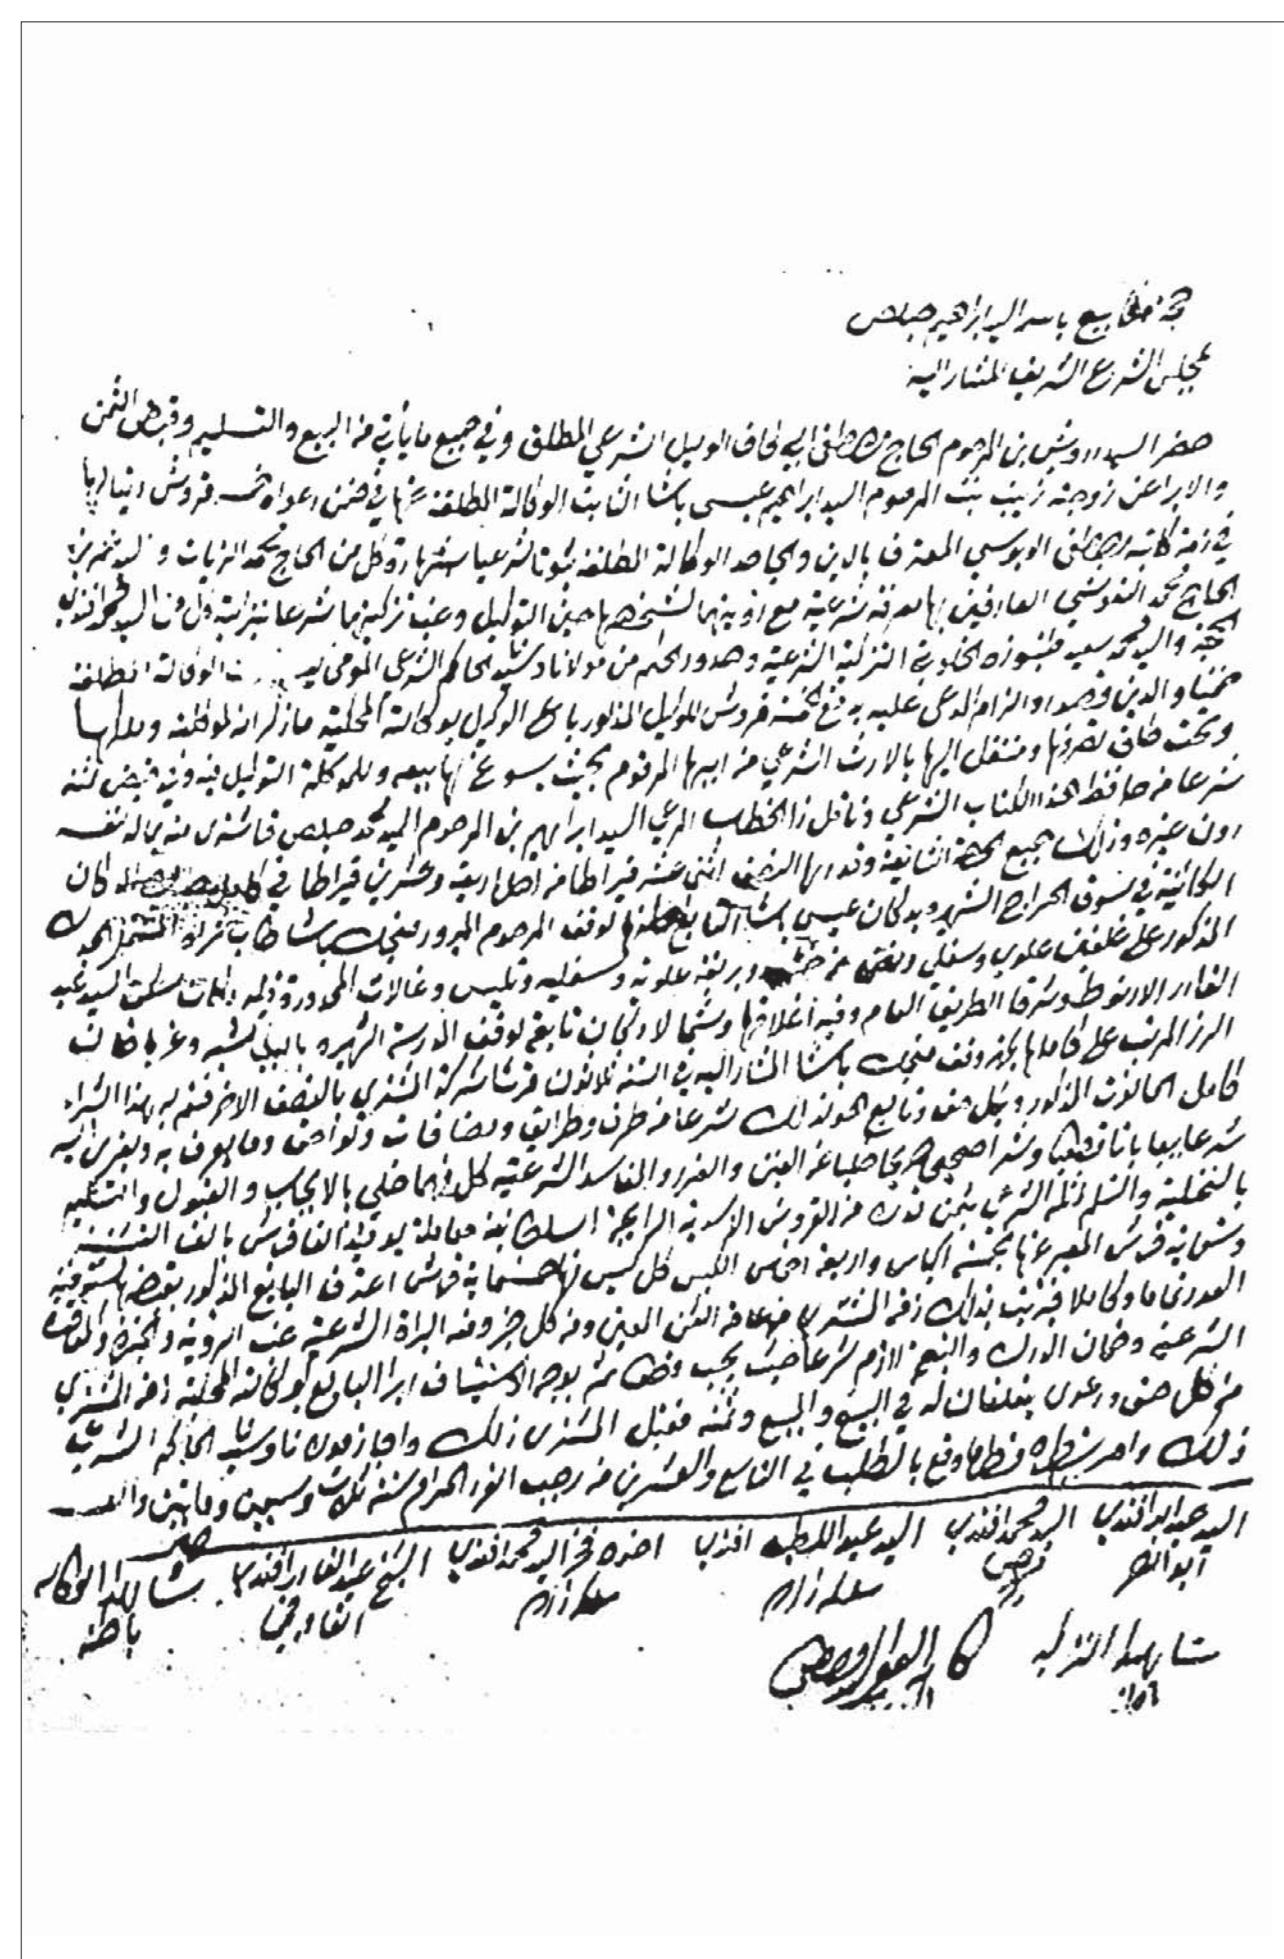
حجة مبايع باسم السيد ابراهيم جلبي
بمجلس الشرع الشريف المنشار اليه

حضر السيد درويش بن المرحوم الحاج مصطفى الوكيل الشرعي المطلق في جميع ما يأتي من البيع والتسليم وقبض الثمن والابراء عن زوجته زينب بنت المرحوم السيد ابراهيم عيسى بكباشي ثابت الوكالة المطلقة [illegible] فروش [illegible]
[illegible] مصطفى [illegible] المعروف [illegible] الوكالة المطلقة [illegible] الحاج محمد الزيات و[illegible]
الحاج محمد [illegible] العارفين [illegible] الشرعية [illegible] التوكيل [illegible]
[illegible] والسيد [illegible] الشرعية وصدور الحكم من مولانا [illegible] الحاكم الشرعي المومى اليه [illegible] الوكالة المطلقة
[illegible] فروش الوكيل المذكور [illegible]
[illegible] الشرعي من ابيها المرحوم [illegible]
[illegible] الكتاب الشرعي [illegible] الخطاب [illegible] السيد ابراهيم بن المرحوم السيد محمد جلبي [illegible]
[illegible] اثنا عشر قيراطا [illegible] واربعة وعشرين قيراطا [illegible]
المذكور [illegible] عيسى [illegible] المرحوم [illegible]
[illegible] الطريق العام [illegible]
الرزاز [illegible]
كامل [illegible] المذكور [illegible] الشرعي بالنصف الاخر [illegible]
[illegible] وطرايق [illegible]
بالتخلية والتسليم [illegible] الايجاب والقبول والتسليم
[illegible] الفروش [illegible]
العددية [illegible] الذكور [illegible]
الشرعي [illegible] الثمن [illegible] البراءة الشرعية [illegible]
من كل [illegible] البيع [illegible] المذكور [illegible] الحكم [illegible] الشرعي
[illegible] بالطلب في التاسع والعشرين من رجب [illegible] سنة ثلاث وسبعين ومايتين والف

السيد عبد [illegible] | السيد محمد افندي | السيد عبد اللطيف افندي | اخوه فخر السيد محمد افندي | الشيخ عبد القادر افندي | شاهد الوكالة
ابو النصر | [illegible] | سلحدار | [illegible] | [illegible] | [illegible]

شاهد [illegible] | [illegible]